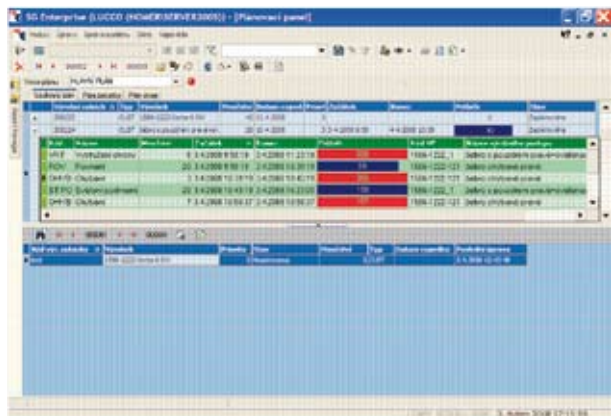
SG Enterprise (LUCCO (HOMER\SERVER2005)) - [Plánovací panel]

Soubor Úpravy Správa systému Okno Nápověda

PLÁN PLÁN

| Výrobní zakázka | Typ | Výrobek | Množství | Datum zapsání | Priorita | Začátek | Konec | Průběh | Stav |
|---|---|---|---|---|---|---|---|---|---|
| 200/23 | CUST | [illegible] | 40 | 3.4.2008 | 3 | | | 0 | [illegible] |
| 200/24 | CUST | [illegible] | 20 | 3.4.2008 | | 3.3.4.2008 8:59 | 4.4.2008 10:09 | 10 | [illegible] |

| Kód | Název | Množství | Začátek | Konec | Průběh | Kód VP | Název výrobního postupu |
|---|---|---|---|---|---|---|---|
| VYST | Vystřižení otvoru | 6 | 3.4.2008 8:59:19 | 3.4.2008 11:23:19 | 100 | 1999-1222_1 | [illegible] |
| POV | Povrstvení | 20 | 3.4.2008 11:23:19 | 3.4.2008 13:35:19 | 100 | 1999-1222-1 | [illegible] |
| CHHS | Chlazení | 3 | 3.4.2008 13:35:19 | 3.4.2008 13:42:19 | 100 | 1999-1222-121 | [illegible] |
| STPO | Svaření podmaziva | 20 | 3.4.2008 13:42:19 | 3.4.2008 14:23:00 | 100 | 1999-1222_121 | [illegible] |
| CHHS | Chlazení | 7 | 3.4.2008 14:23:00 | 3.4.2008 14:58:37 | 100 | 1999-1222-121 | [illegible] |

| Výrobní zakázka | Výrobek | Priorita | Stav | Množství | Typ | Datum zapsání | Poslední úprava |
|---|---|---|---|---|---|---|---|
| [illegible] | 1999-1222 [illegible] | | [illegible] | | CUST | | 3.4.2008 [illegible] |

3. duben 2008 17:13:59